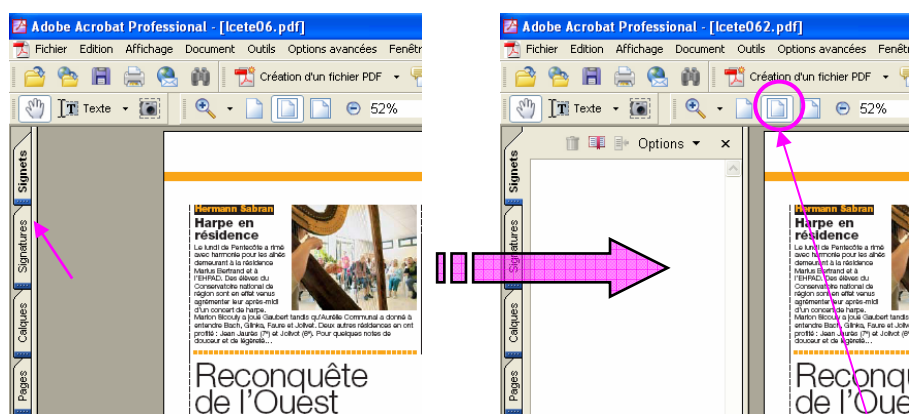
Adobe Acrobat Professional - [lcete06.pdf]

Fichier Edition Affichage Document Outils Options avancées Fenêtr

Création d'un fichier PDF

Texte

52%

Signets

Signatures

Calques

Pages

Hermann Sabran

Harpe en résidence

Le lundi de Pentecôte a rimé avec harmonie pour les aînés demeurant à la résidence Marius Bertrand et à l'EHPAD. Des élèves du Conservatoire national de région sont en effet venus agrémenter leur après-midi d'un concert de harpe. Marion Bicouly a joué Gaubert tandis qu'Aurélie Communal a donné à entendre Bach, Glinka, Fauré et Jolivet. Deux autres résidences en ont profité : Jean Jaurès (7e) et Jolivot (8e). Pour quelques notes de douceur et de légèreté...

Reconquête de l'Ouest

Adobe Acrobat Professional - [lcete062.pdf]

Fichier Edition Affichage Document Outils Options avancées Fenêtr

Création d'un fichier PDF

Texte

52%

Options

Signets

Signatures

Calques

Pages

Hermann Sabran

Harpe en résidence

Le lundi de Pentecôte a rimé avec harmonie pour les aînés demeurant à la résidence Marius Bertrand et à l'EHPAD. Des élèves du Conservatoire national de région sont en effet venus agrémenter leur après-midi d'un concert de harpe. Marion Bicouly a joué Gaubert tandis qu'Aurélie Communal a donné à entendre Bach, Glinka, Fauré et Jolivet. Deux autres résidences en ont profité : Jean Jaurès (7e) et Jolivot (8e). Pour quelques notes de douceur et de légèreté...

Reconquête de l'Oue